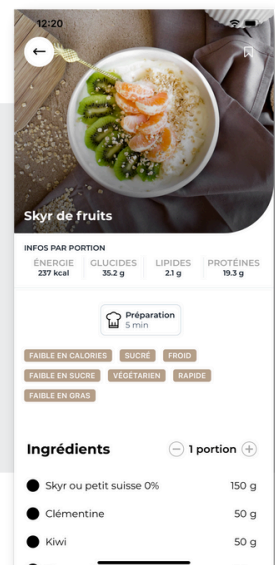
12:20

Skyr de fruits

INFOS PAR PORTION

| ÉNERGIE | GLUCIDES | LIPIDES | PROTÉINES |
|---|---|---|---|
| 237 kcal | 35.2 g | 2.1 g | 19.3 g |

Préparation
5 min

FAIBLE EN CALORIES SUCRÉ FROID
FAIBLE EN SUCRE VÉGÉTARIEN RAPIDE
FAIBLE EN GRAS

Ingrédients
1 portion

Skyr ou petit suisse 0% 150 g
Clémentine 50 g
Kiwi 50 g